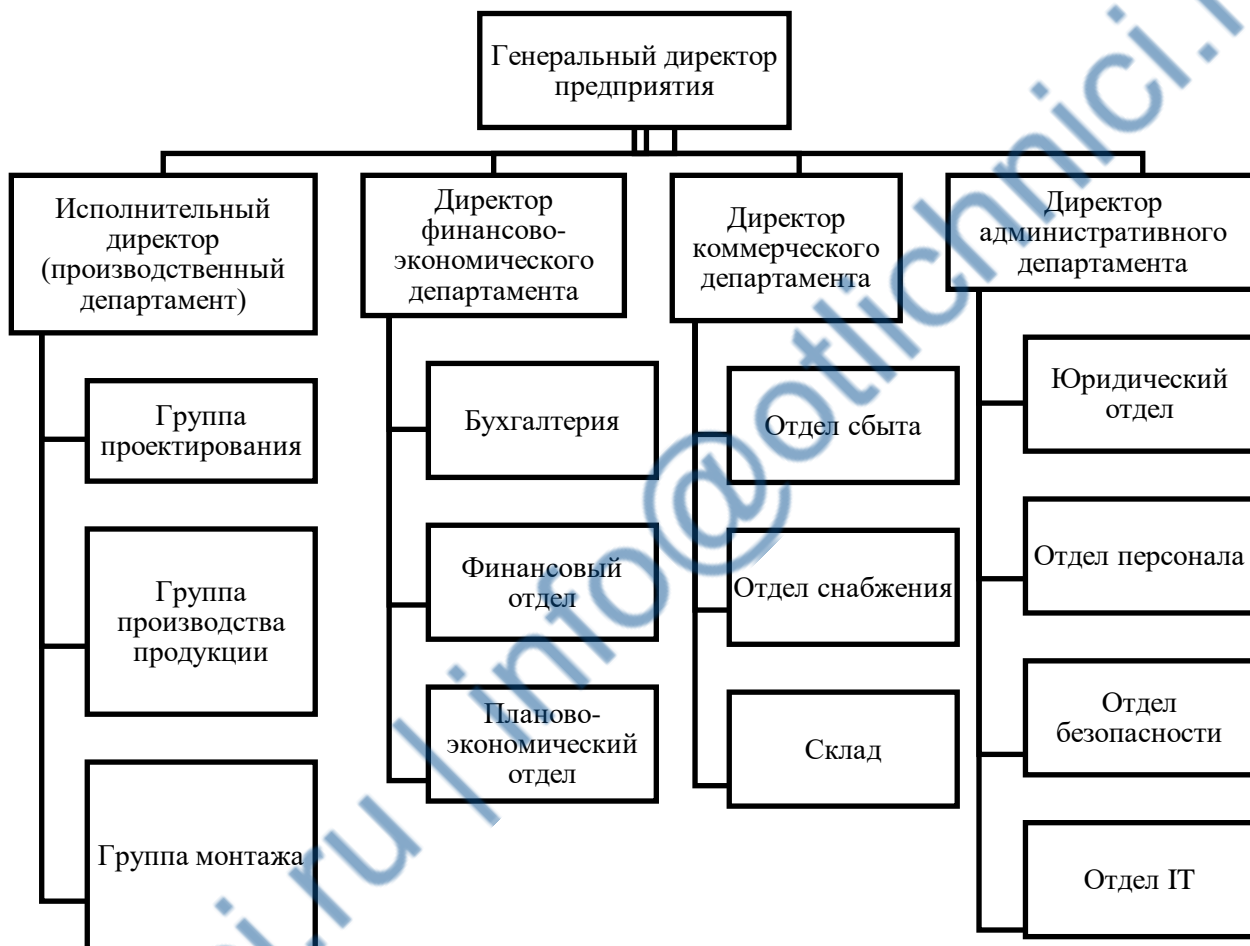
Генеральный директор предприятия

Исполнительный директор (производственный департамент)

Группа проектирования

Группа производства продукции

Группа монтажа

Директор финансово-экономического департамента

Бухгалтерия

Финансовый отдел

Планово-экономический отдел

Директор коммерческого департамента

Отдел сбыта

Отдел снабжения

Склад

Директор административного департамента

Юридический отдел

Отдел персонала

Отдел безопасности

Отдел IT

otlichnici.ru | info@otlichnici.ru